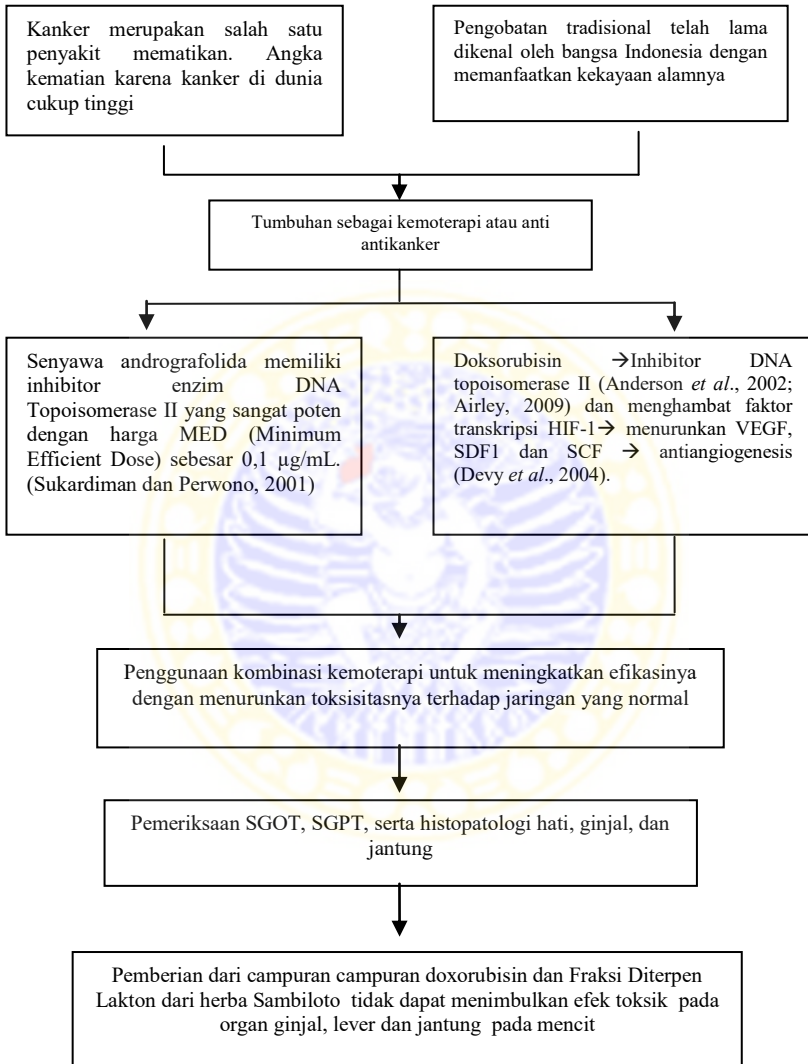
Kanker merupakan salah satu penyakit mematikan. Angka kematian karena kanker di dunia cukup tinggi

Pengobatan tradisional telah lama dikenal oleh bangsa Indonesia dengan memanfaatkan kekayaan alamnya

Tumbuhan sebagai kemoterapi atau anti antikanker

Senyawa andrografolida memiliki inhibitor enzim DNA Topoisomerase II yang sangat poten dengan harga MED (Minimum Efficient Dose) sebesar 0,1 μg/mL. (Sukardiman dan Perwono, 2001)

Doksorubisin →Inhibitor DNA topoisomerase II (Anderson *et al*., 2002; Airley, 2009) dan menghambat faktor transkripsi HIF-1→ menurunkan VEGF, SDF1 dan SCF → antiangiogenesis (Devy *et al*., 2004).

Penggunaan kombinasi kemoterapi untuk meningkatkan efikasinya dengan menurunkan toksisitasnya terhadap jaringan yang normal

Pemeriksaan SGOT, SGPT, serta histopatologi hati, ginjal, dan jantung

Pemberian dari campuran campuran doxorubisin dan Fraksi Diterpen Lakton dari herba Sambiloto tidak dapat menimbulkan efek toksik pada organ ginjal, lever dan jantung pada mencit